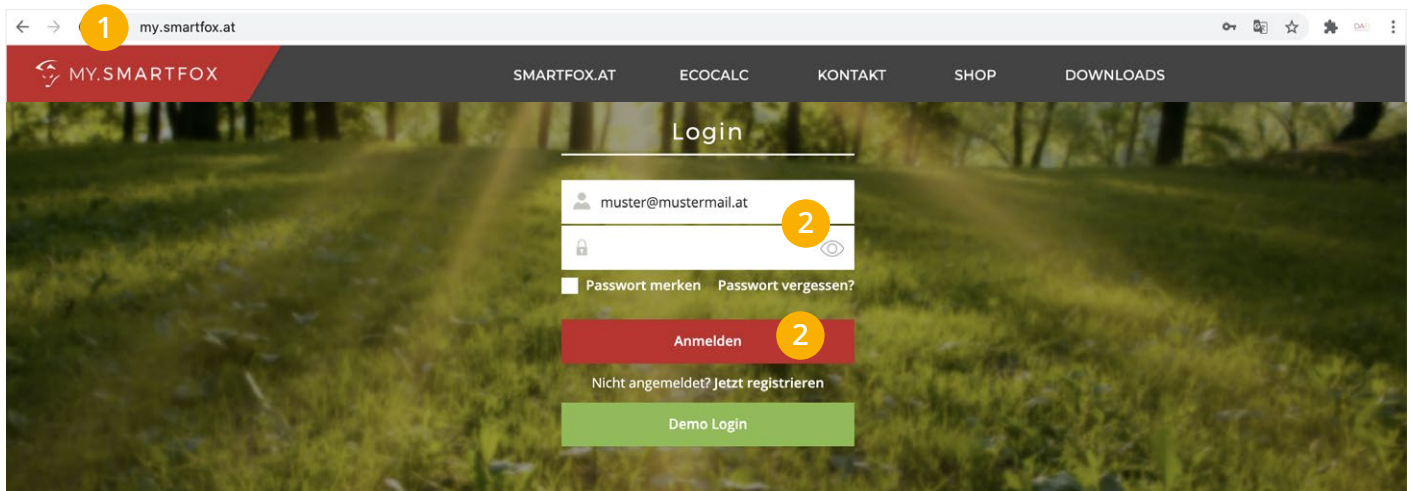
1 my.smartfox.at

MY.SMARTFOX

SMARTFOX.AT ECOCALC KONTAKT SHOP DOWNLOADS

Login

muster@mustermail.at

2

Passwort merken Passwort vergessen?

Anmelden 2

Nicht angemeldet? Jetzt registrieren

Demo Login